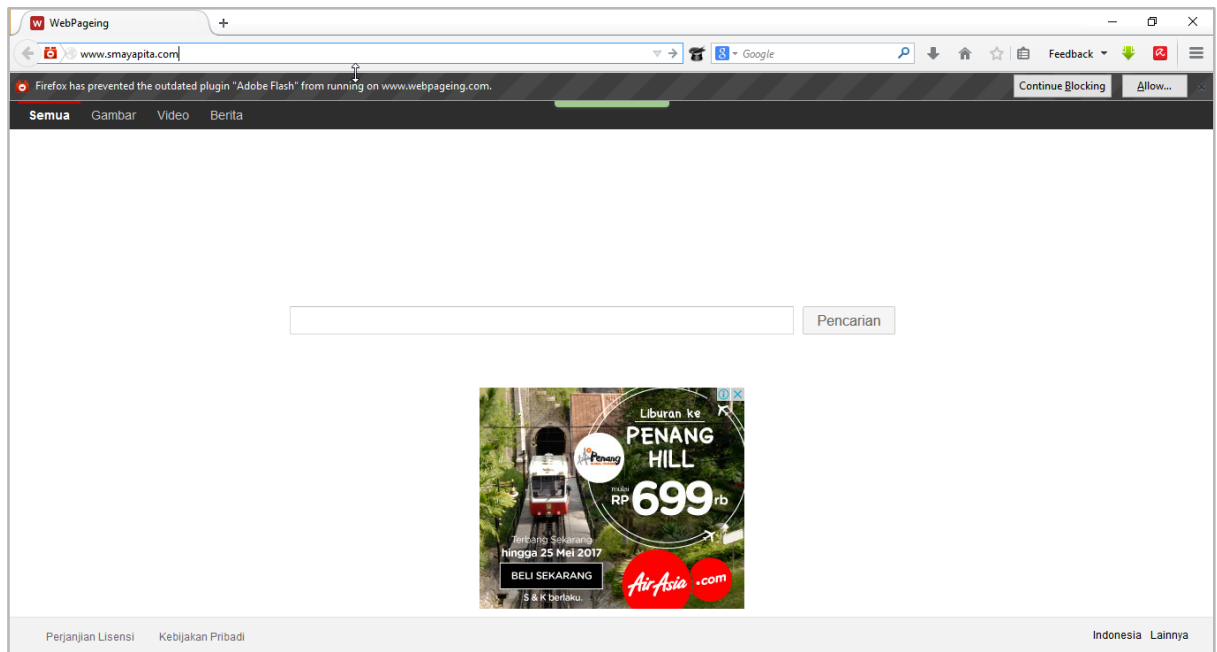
WebPageing
+
www.smayapita.com
Google
Feedback
Firefox has prevented the outdated plugin "Adobe Flash" from running on www.webpageing.com.
Continue Blocking
Allow...
Semua Gambar Video Berita

Pencarian

Liburan ke
PENANG HILL
mulai
RP 699 rb
Penang
Terbang Sekarang
hingga 25 Mei 2017
BELI SEKARANG
S & K berlaku.
AirAsia .com

Perjanjian Lisensi Kebijakan Pribadi
Indonesia Lainnya